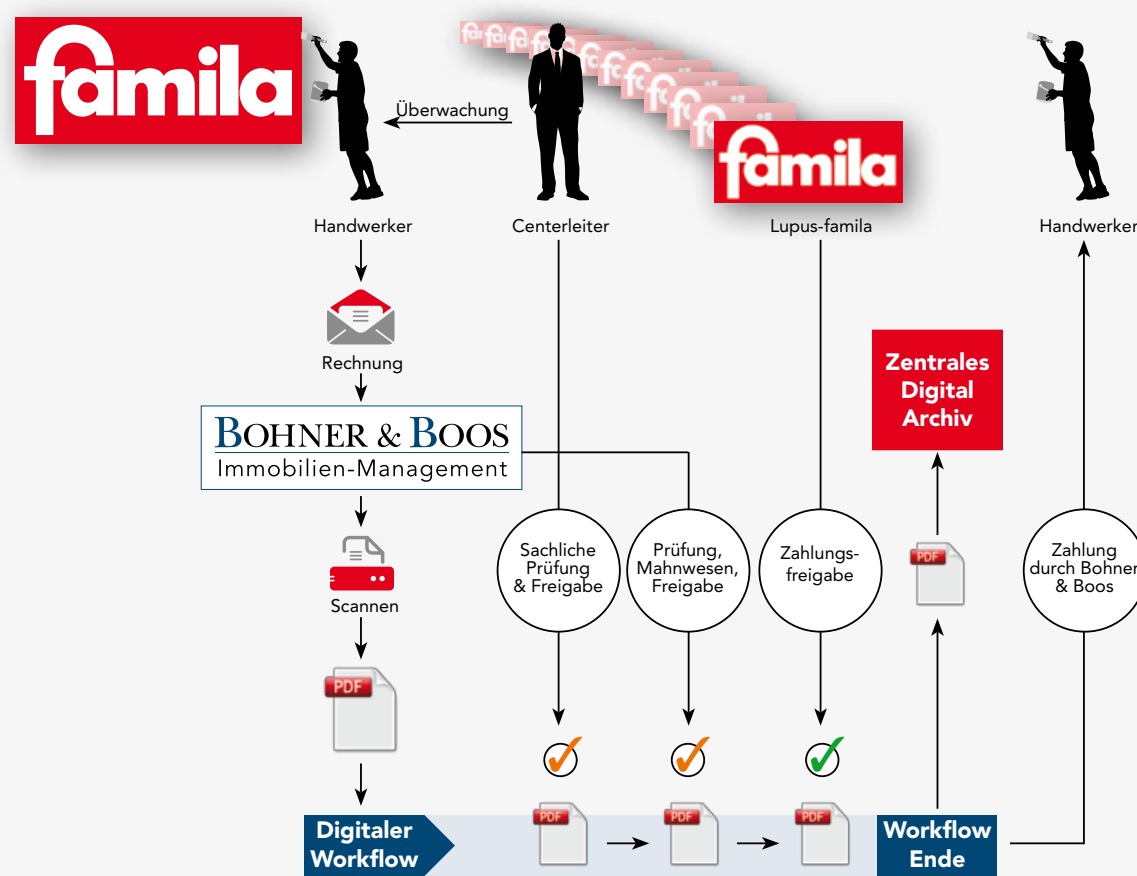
famila

Überwachung

famila

Handwerker

Centerleiter

Lupus-famila

Handwerker

Rechnung

BOHNER & BOOS
Immobilien-Management

Zentrales Digital Archiv

Scannen

PDF

Sachliche Prüfung & Freigabe

Prüfung, Mahnwesen, Freigabe

Zahlungsfreigabe

PDF

Zahlung durch Bohner & Boos

PDF

PDF

PDF

Digitaler Workflow

Workflow Ende